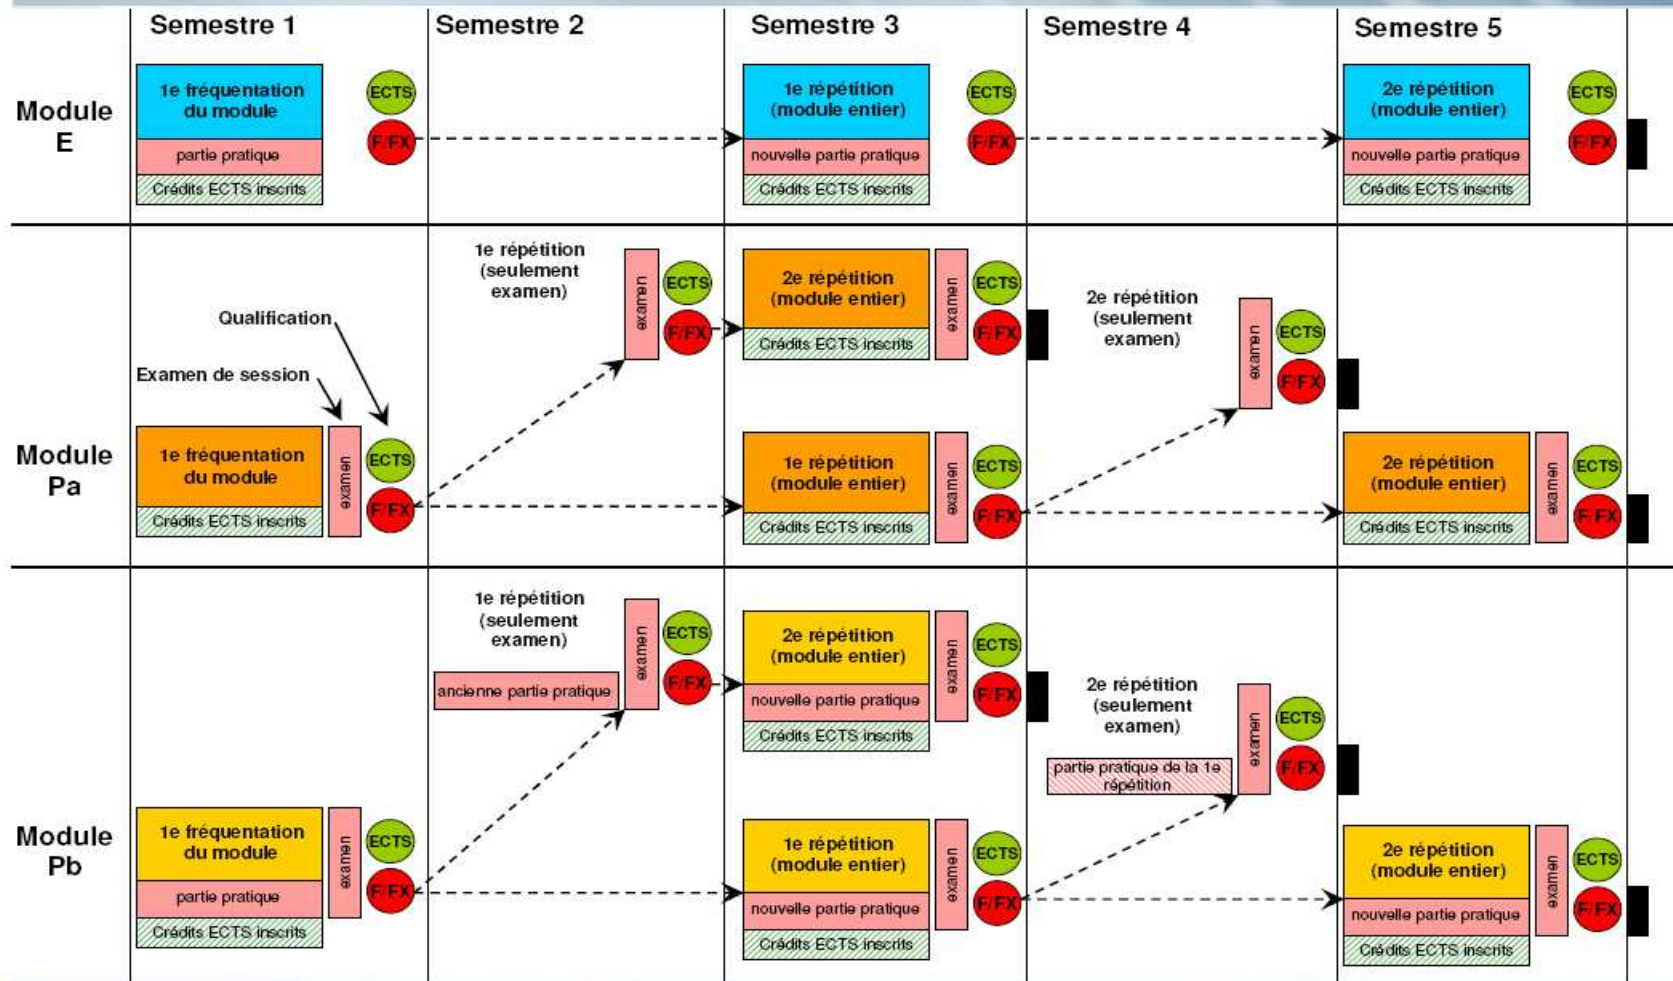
Semestre 1
Semestre 2
Semestre 3
Semestre 4
Semestre 5

Module E

1e fréquentation du module
partie pratique
Crédits ECTS inscrits
ECTS
F/FX

1e répétition (module entier)
nouvelle partie pratique
Crédits ECTS inscrits
ECTS
F/FX

2e répétition (module entier)
nouvelle partie pratique
Crédits ECTS inscrits
ECTS
F/FX

Module Pa

Qualification
Examen de session
1e fréquentation du module
Crédits ECTS inscrits
examen
ECTS
F/FX

1e répétition (seulement examen)
examen
ECTS
F/FX

2e répétition (module entier)
Crédits ECTS inscrits
examen
ECTS
F/FX

1e répétition (module entier)
Crédits ECTS inscrits
examen
ECTS
F/FX

2e répétition (seulement examen)
examen
ECTS
F/FX

2e répétition (module entier)
Crédits ECTS inscrits
examen
ECTS
F/FX

Module Pb

1e fréquentation du module
partie pratique
Crédits ECTS inscrits
examen
ECTS
F/FX

1e répétition (seulement examen)
ancienne partie pratique
examen
ECTS
F/FX

2e répétition (module entier)
nouvelle partie pratique
Crédits ECTS inscrits
examen
ECTS
F/FX

1e répétition (module entier)
nouvelle partie pratique
Crédits ECTS inscrits
examen
ECTS
F/FX

2e répétition (seulement examen)
partie pratique de la 1e répétition
examen
ECTS
F/FX

2e répétition (module entier)
nouvelle partie pratique
Crédits ECTS inscrits
examen
ECTS
F/FX